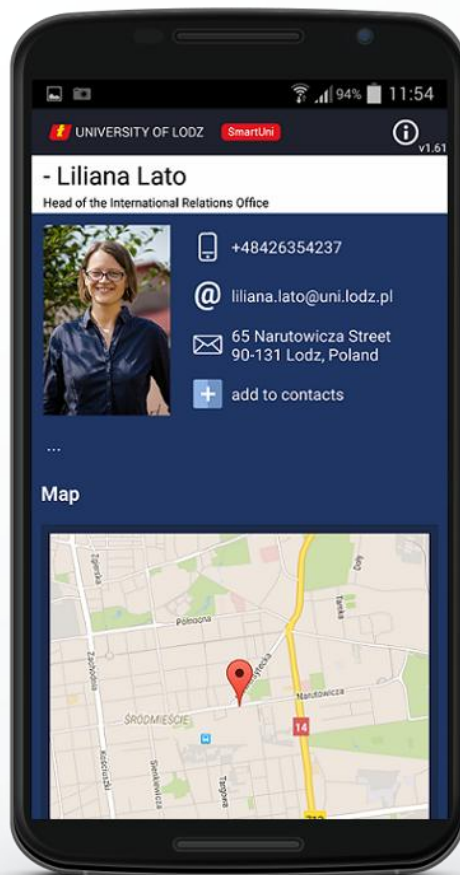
94% 11:54

UNIVERSITY OF LODZ SmartUni

v1.61

- Liliana Lato

Head of the International Relations Office

+48426354237

liliana.lato@uni.lodz.pl

65 Narutowicza Street
90-131 Lodz, Poland

add to contacts

...

Map

Zgierska

Północna

Zachodnia

Kościuszki

ŚRÓDMIEŚCIE

Narutowicza

Sienkiewicza

Targowa

Kilińskiego

Tamka

14

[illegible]